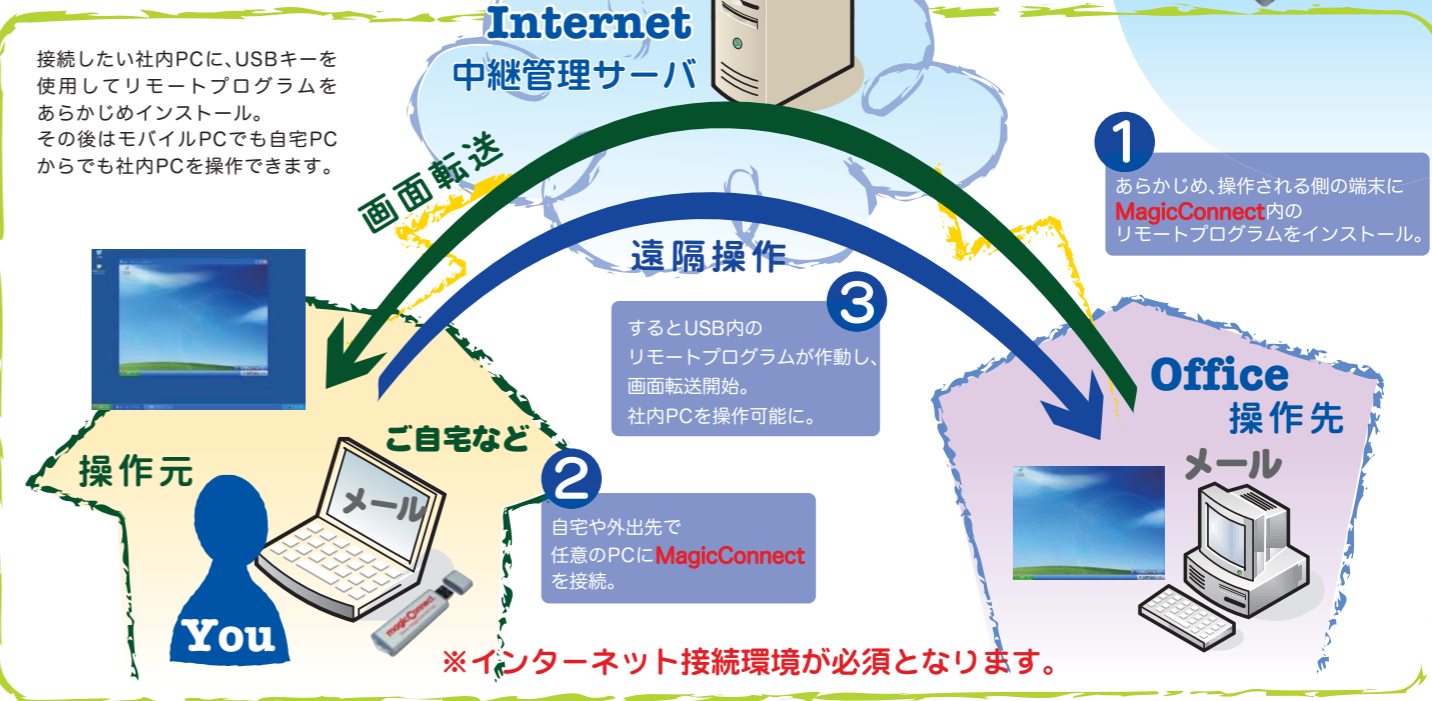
接続したい社内PCに、USBキーを使用してリモートプログラムをあらかじめインストール。
その後はモバイルPCでも自宅PCからでも社内PCを操作できます。

Internet
中継管理サーバ

画面転送

遠隔操作

1
あらかじめ、操作される側の端末にMagicConnect内のリモートプログラムをインストール。

3
するとUSB内のリモートプログラムが作動し、画面転送開始。
社内PCを操作可能に。

Office
操作先
メール

ご自宅など
操作元
メール
You
magicconnect

2
自宅や外出先で任意のPCにMagicConnectを接続。

※インターネット接続環境が必須となります。